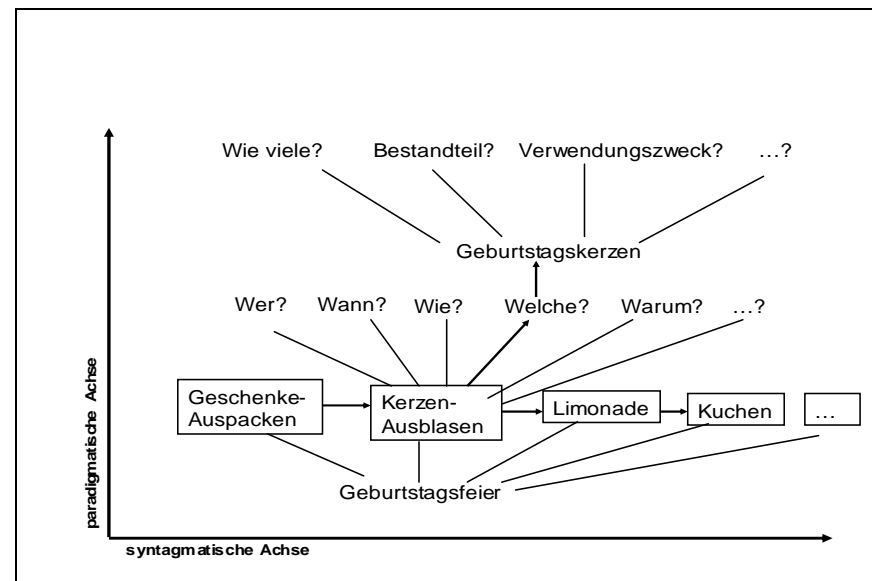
Wie viele?
Bestandteil?
Verwendungszweck?
…?

Geburtstagskerzen

Wer?
Wann?
Wie?
Welche?
Warum?
…?

Geschenke-Auspacken
Kerzen-Ausblasen
Limonade
Kuchen
…

Geburtstagsfeier

paradigmatische Achse

syntagmatische Achse